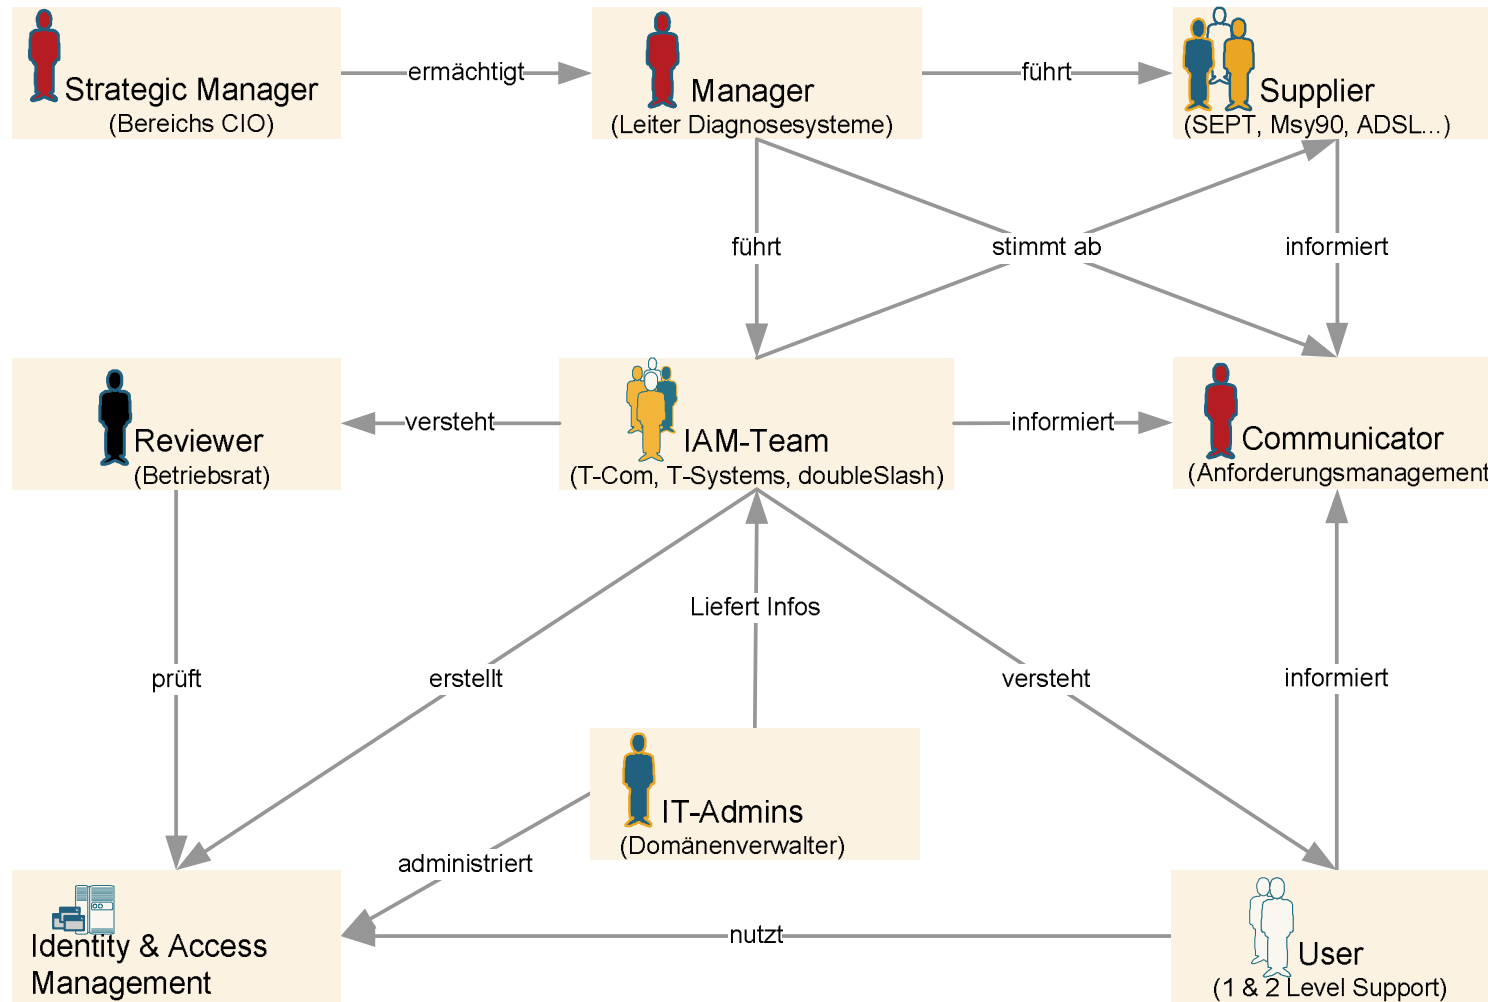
Strategic Manager
(Bereichs CIO)

ermächtigt

Manager
(Leiter Diagnosesysteme)

führt

Supplier
(SEPT, Msy90, ADSL...)

führt

stimmt ab

informiert

Reviewer
(Betriebsrat)

versteht

IAM-Team
(T-Com, T-Systems, doubleSlash)

informiert

Communicator
(Anforderungsmanagement

Liefert Infos

prüft

erstellt

versteht

informiert

IT-Admins
(Domänenverwalter)

administriert

Identity & Access Management

nutzt

User
(1 & 2 Level Support)